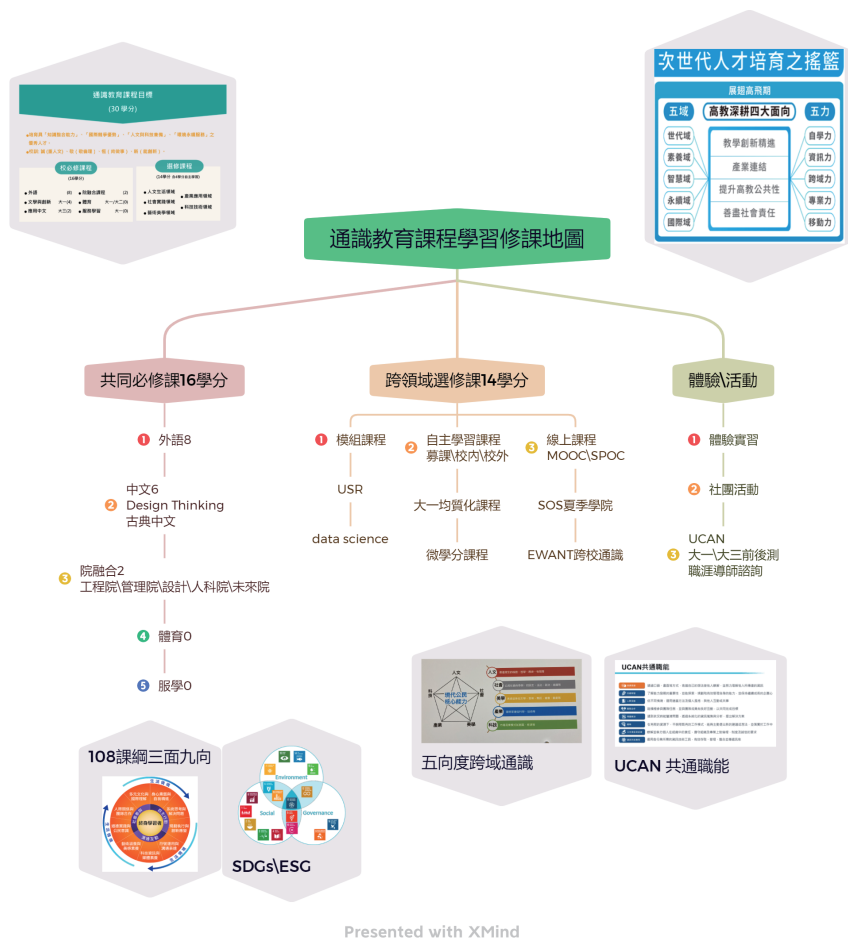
通識教育課程目標
(30 學分)

校必修課程
通識課程

次世代人才培育之搖籃
展翅高飛期
五域
高教深耕四大面向
五力
世代域
素養域
智慧域
永續域
國際域
教學創新精進
產業連結
提升高教公共性
善盡社會責任
自學力
資訊力
跨域力
專業力
移動力

通識教育課程學習修課地圖

共同必修課16學分
1 外語8
2 中文6 Design Thinking 古典中文
3 院融合2 工程院\管理院\設計\人科院\未來院
4 體育0
5 服學0

跨領域選修課14學分
1 模組課程
USR
data science
2 自主學習課程 募課\校內\校外
大一均質化課程
微學分課程
3 線上課程 MOOC\SPOC
SOS夏季學院
EWANT跨校通識

體驗\活動
1 體驗實習
2 社團活動
3 UCAN 大一大三前後測 職涯導師諮詢

108課綱三面九向
SDGs\ESG
Environment
Social
Governance
五向度跨域通識
UCAN共通職能
UCAN 共通職能

Presented with XMind